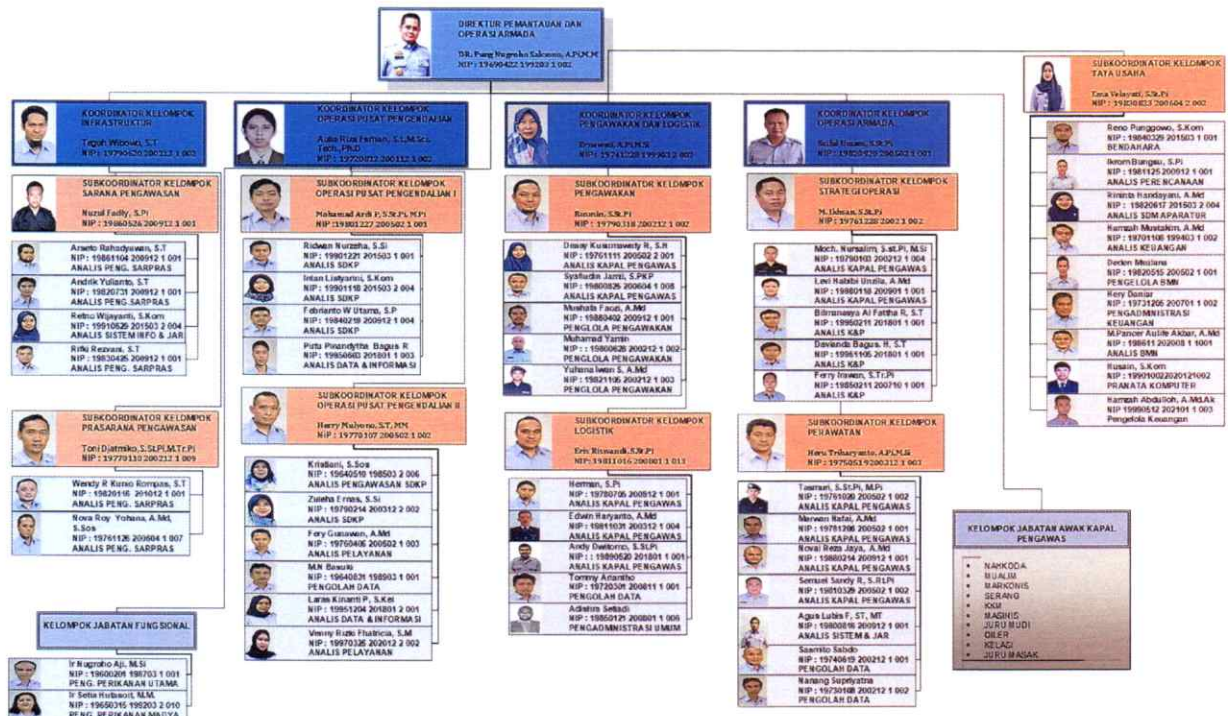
DIREKTUR PEMANTAUAN DAN OPERASI ARMADA
DR. Pung Nugroho Saksono, A.Pi.M.M
NIP : 19690422 199203 1 002

SUBKOORDINATOR KELOMPOK TATA USAHA
Tata Velayati, S.St.Pi
NIP : 19800823 200604 2 002

Reno Punggowo, S.Kom
NIP : 19840326 201503 1 001
BENDAHARA

Ikrom Bungsu, S.Pi
NIP : 19811125 200912 1 001
ANALIS PERENCANAAN

Rininta Randayani, A.Md
NIP : 19820617 201503 2 004
ANALIS SDM APARATUR

Hamzah Mustakim, A.Md
NIP : 19701108 199403 1 002
ANALIS KEUANGAN

Deden Mosliana
NIP : 19820515 200502 1 001
PENGELOLA BMN

Heny Damijr
NIP : 19731205 200701 1 002
PENGADMINISTRASI KEUANGAN

M.Pancer Aulife Akbar, A.Md
NIP : 198611 202008 1 1001
ANALIS BMN

Husain, S.Kom
NIP : 199010022020121002
PRANATA KOMPUTER

Hamzah Abdulloh, A.Md.Ak
NIP 19990512 202101 1 003
Pengelola Keuangan

KOORDINATOR KELOMPOK INFRASTRUKTUR
Teguh Wibowo, S.T
NIP : 19790520 200312 1 002

SUBKOORDINATOR KELOMPOK SARANA PENGAWASAN
Nuzul Fadly, S.Pi
NIP : 19860526 200912 1 001

Arseto Rahadyawan, S.T
NIP : 19861104 200912 1 001
ANALIS PENG. SARPRAS

Andrik Yulianto, S.T
NIP : 19820731 200912 1 001
ANALIS PENG.SARPRAS

Retno Wijayanti, S.Kom
NIP : 19910826 201503 2 004
ANALIS SISTEM INFO & JAR

Rifki Rezvani, S.T
NIP : 19830426 200912 1 001
ANALIS PENG. SARPRAS

SUBKOORDINATOR KELOMPOK PRASARANA PENGAWASAN
Toni Djatmiko, S.St.Pi.M.Tr.Pi
NIP : 19770110 200212 1 009

Wendy R Kurnio Rompas, S.T
NIP : 19820116 201012 1 001
ANALIS PENG. SARPRAS

Nova Roy Yohana, A.Md, S.Sos
NIP : 19761126 200604 1 007
ANALIS PENG. SARPRAS

KELOMPOK JABATAN FUNGSIONAL

Ir Nugroho Aji, M.Si
NIP : 19600209 198703 1 001
PENG. PERIKANAN UTAMA

Ir Setia Hutasoit, M.M.
NIP : 19650315 199203 2 010
PENG. PERIKANAN MADYA

KOORDINATOR KELOMPOK OPERASI PUSAT PENGENDALIAN
Aulia Riza Farhan, S.T.,M.Sc., Tech.,PhD
NIP : 19720812 200112 1 002

SUBKOORDINATOR KELOMPOK OPERASI PUSAT PENGENDALIAN I
Mohamad Ardi P, S.St.Pi, M.Pi
NIP : 19801227 200502 1 001

Ridwan Nurzeha, S.Si
NIP : 19901221 201503 1 001
ANALIS SDKP

Intan Listyarini, S.Kom
NIP : 19901118 201503 2 004
ANALIS SDKP

Febrianto W Utama, S.P
NIP : 19840219 200912 1 004
ANALIS SDKP

Putu Pinandytha Bagus R
NIP : 19850603 201801 1 003
ANALIS DATA & INFORMASI

SUBKOORDINATOR KELOMPOK OPERASI PUSAT PENDENDALIAN II
Harry Mulyono, S.T, MM
NIP : 19770107 200502 1 002

Kristiani, S.Sos
NIP : 19640510 198503 2 006
ANALIS PENGAWASAN SDKP

Zuleha Ernas, S.Si
NIP : 19790214 200312 2 002
ANALIS SDKP

Fery Gunawan, A.Md
NIP : 19790321 200912 1 001
ANALIS PELAYANAN

M.N Basuki
NIP : 19640831 198903 1 001
PENGOLAH DATA

Laras Kinanti P, S.Kel
NIP : 19951204 201801 2 001
ANALIS DATA & INFORMASI

Vrnny Rizki Fhatricia, S.M
NIP : 19970326 202012 2 002
ANALIS PELAYANAN

KOORDINATOR KELOMPOK PENGAWAKAN DAN LOGISTIK
Ernawati, A.Pi.M.Si
NIP : 19741228 199903 2 002

SUBKOORDINATOR KELOMPOK PENGAWAKAN
Rosmin, S.St.Pi
NIP : 19790318 200212 1 002

Dessy Kusumawaty R, S.H
NIP : 19761111 200502 2 001
ANALIS KAPAL PENGAWAS

Syaifudin Jazuli, S.PKP
NIP : 19800826 200604 1 008
ANALIS KAPAL PENGAWAS

Mustafa Faqs, A.Md
NIP : 19880402 200912 1 001
PENGLOLA PENGAWAKAN

Muhamad Yamin
NIP : 19800620 200212 1 002
PENGLOLA PENGAWAKAN

Yuhana Iwan S, A.Md
NIP : 19821105 200212 1 003
PENGLOLA PENGAWAKAN

SUBKOORDINATOR KELOMPOK LOGISTIK
Eris Rismandi, S.St.Pi
NIP : 19811016 200001 1 013

Herman, S.Pi
NIP : 19780705 200912 1 001
ANALIS KAPAL PENGAWAS

Edwin Haryanto, A.Md
NIP : 19811031 200312 1 004
ANALIS KAPAL PENGAWAS

Andy Dwitomo, S.St.Pi
NIP : 19890620 201801 1 001
ANALIS KAPAL PENGAWAS

Tommy Ananto
NIP : 19720301 200811 1 001
PENGOLAH DATA

Adistira Setiadi
NIP : 19850121 200801 1 006
PENGADMINISTRASI UMUM

KOORDINATOR KELOMPOK OPERASI ARMADA
Saiful Umam, S.Pi
NIP : 19820528 200502 1 001

SUBKOORDINATOR KELOMPOK STRATEGI OPERASI
M. Ichsan, S.St.Pi
NIP : 19761228 200212 1 002

Moch. Nursalim, S.st.Pi, M.Si
NIP : 19790810 200212 1 004
ANALIS KAPAL PENGAWAS

Levi Habibi Unzila, A.Md
NIP : 19880118 200901 1 001
ANALIS KAPAL PENGAWAS

Bilmansya Al Fattha R, S.T
NIP : 19950211 201801 1 001
ANALIS K&P

Davanda Bagus. H, S.T
NIP : 19961105 201801 1 001
ANALIS K&P

Ferry Irawan, S.Tr.Pi
NIP : 19850211 200710 1 001
ANALIS K&P

SUBKOORDINATOR KELOMPOK PERAWATAN
Heru Triharyanto, A.Pi,M.Si
NIP : 19750519 200212 1 003

Tasmuri, S.St.Pi, M.Pi
NIP : 19761026 200502 1 002
ANALIS KAPAL PENGAWAS

Marwan Rafai, A.Md
NIP : 19781206 200502 1 001
ANALIS KAPAL PENGAWAS

Noval Reza Jaya, A.Md
NIP : 19880214 200912 1 001
ANALIS KAPAL PENGAWAS

Semuel Sandy R, S.Pi
NIP : 19810326 200502 1 002
ANALIS KAPAL PENGAWAS

Agus Lubis F, ST, MT
NIP : 19800816 200912 1 001
ANALIS SISTEM & JAR

Saamito Sabdo
NIP : 19740619 200212 1 001
PENGOLAH DATA

Nanang Supriyatna
NIP : 19730108 200212 1 002
PENGOLAH DATA

KELOMPOK JABATAN AWAK KAPAL PENGAWAS
• NAHKODA
• MUALIM
• MARKONIS
• SERANG
• KKM
• MASINIS
• JURU MUDI
• OILER
• KELASI
• JURU MASAK